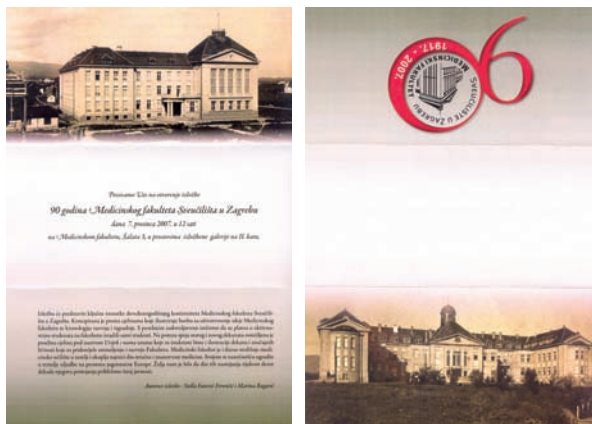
Pozivamo Vas na otvorenje izložbe

90 godina Medicinskog fakulteta Sveučilišta u Zagrebu

dana 7. prosinca 2007. u 13 sati

na Medicinskom fakultetu, Šalata 3, u prostorima izložbene galerije na II. katu.

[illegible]

Autorice izložbe - Stella Fatović-Ferenčić i Marina Bagarić

1917. 2007. MEDICINSKI FAKULTET SVEUČILIŠTE U ZAGREBU

90